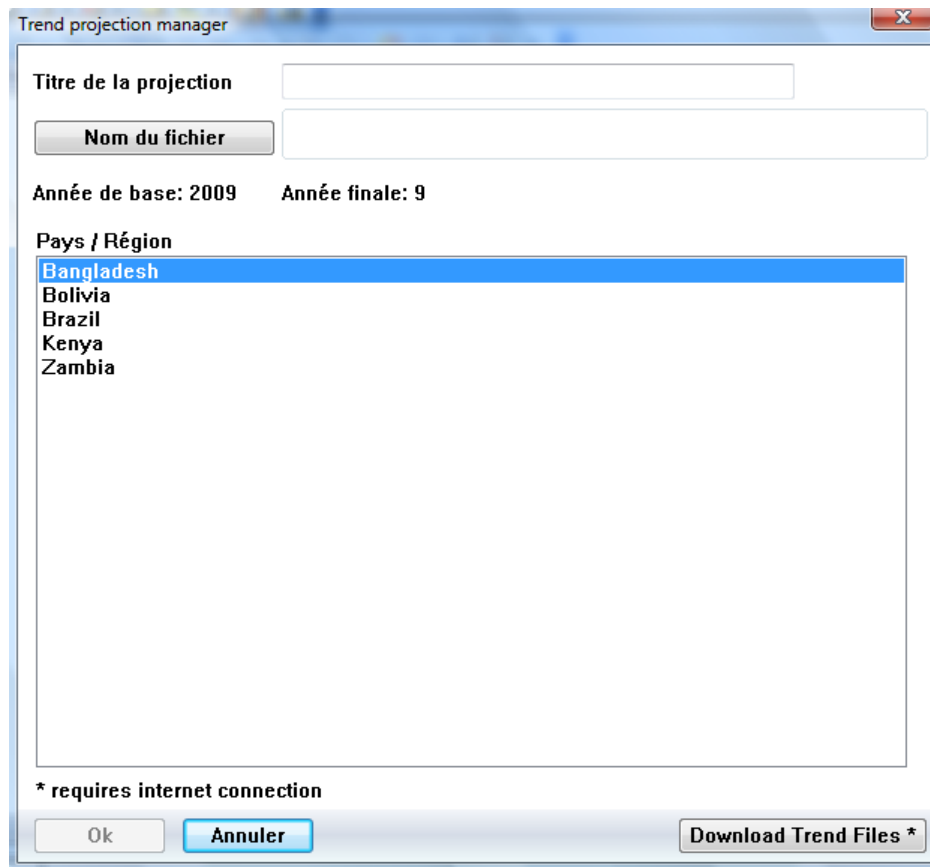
Trend projection manager

Titre de la projection

Nom du fichier

Année de base: 2009 Année finale: 9

Pays / Région

Bangladesh
Bolivia
Brazil
Kenya
Zambia

* requires internet connection

Ok

Annuler

Download Trend Files *